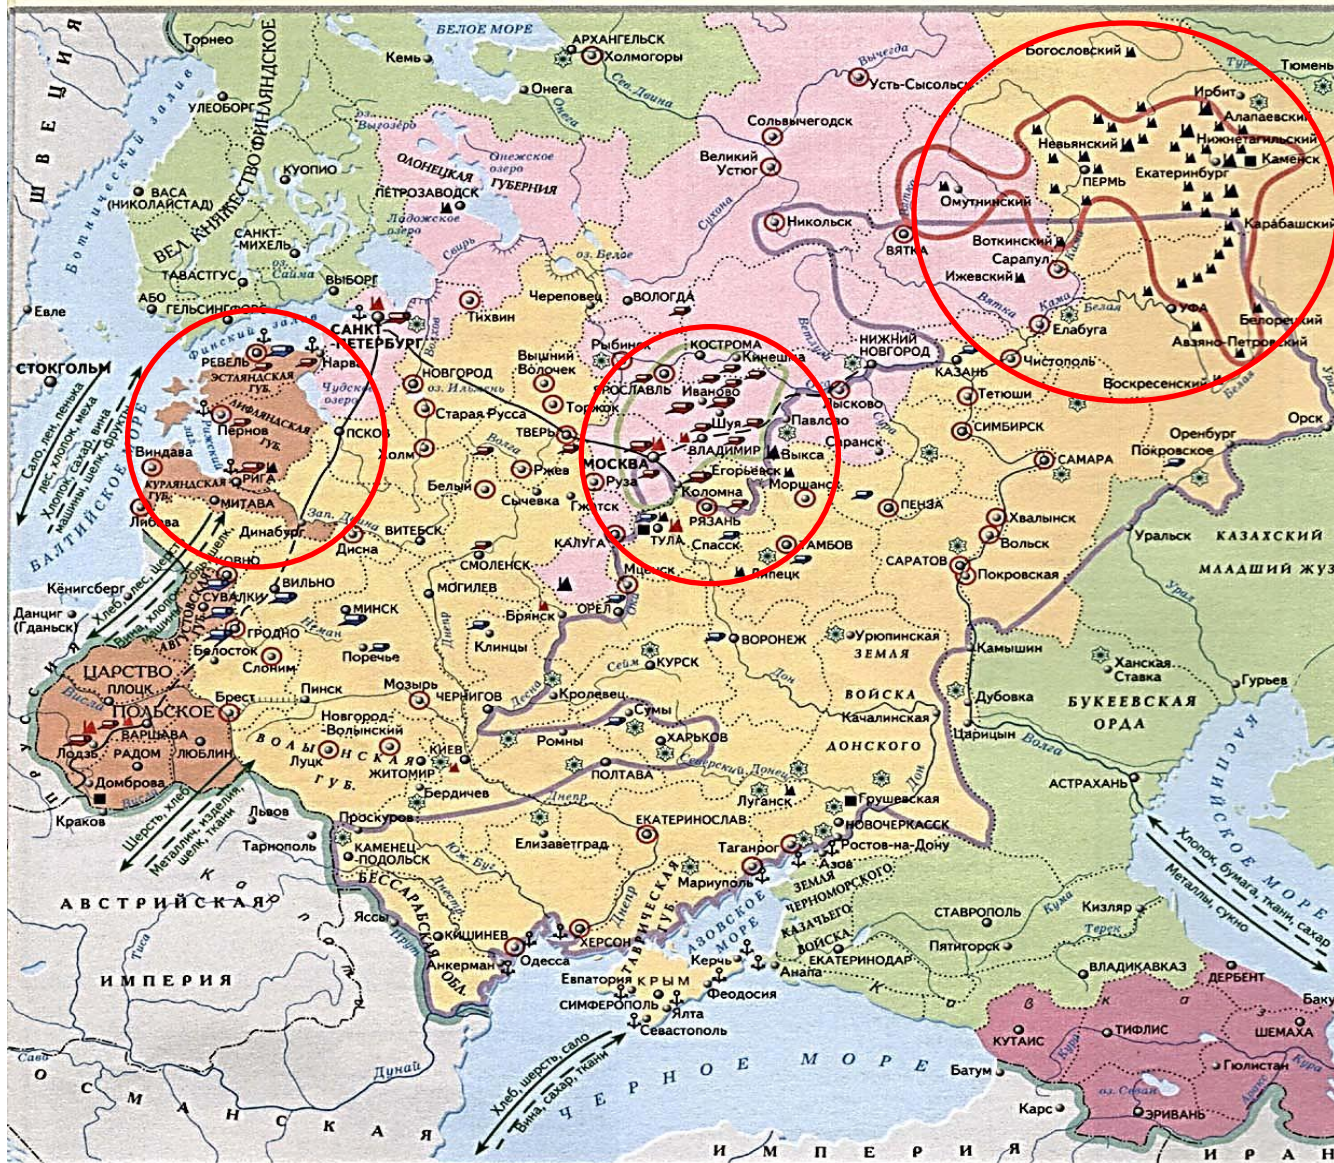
ШВЕЦИЯ
Торнео
Ботнический залив
УЛЕОБОРГ
ВЕЛ. КНЯЖЕСТВО ФИНЛЯНДСКОЕ
КУОПИО
ВАСА (НИКОЛАЙСТАД)
САНКТ-МИХЕЛЬ
оз. Сайма
ТАВАСТГУС
ВЫБОРГ
АБО
ГЕЛЬСИНГФОРС
Евле
СТОКГОЛЬМ
Финский залив
РЕВЕЛЬ
ЭСТЛЯНДСКАЯ ГУБ.
Нарва
САНКТ-ПЕТЕРБУРГ
Чудское озеро
ЛИФЛЯНДСКАЯ ГУБ.
Пернов
Рижский залив
ПСКОВ
Виндава
РИГА
КУРЛЯНДСКАЯ ГУБ.
МИТАВА
Либава
Динабург
Зап. Двина
БАЛТИЙСКОЕ МОРЕ
Сало, лен, пенька
лес, хлопок, меха
Хлопок, шелк, вина
машины, шелк, фрукты
Кёнигсберг
Данциг (Гданьск)
Хлеб, лес, шерсть
Вина, хлопок, шелк, машины
ВИЛЬНО
СУВАЛКИ
АВГУСТОВСКАЯ ГУБ.
ГРОДНО
Белосток
Слоним
ЦАРСТВО
ПЛОЦК
ПОЛЬСКОЕ
Висла
ВАРШАВА
Лодзь
РАДОМ
ЛЮБЛИН
Домброва
Брест
Краков
Шерсть, хлеб
Металлич. изделия, шелк, ткани
Львов
Тарнополь
АВСТРИЙСКАЯ
ИМПЕРИЯ
Карпаты
БЕЛОЕ МОРЕ
Кемь
АРХАНГЕЛЬСК
Холмогоры
Онега
Сев. Двина
Выгозеро
ОЛОНЕЦКАЯ ГУБЕРНИЯ
Онежское озеро
ПЕТРОЗАВОДСК
Ладожское озеро
Свирь
оз. Белое
Тихвин
Череповец
ВОЛОГДА
НОВГОРОД
оз. Ильмень
Старая Русса
Вышний Волочек
Рыбинск
КОСТРОМА
Кинешма
ЯРОСЛАВЛЬ
Иваново
Торжок
Шуя
Павлово
ТВЕРЬ
ВЛАДИМИР
Выкса
МОСКВА
Руза
Егорьевск
Ржев
Коломна
Муром
Белый
Сычевка
Гжатск
РЯЗАНЬ
Спасск
ВИТЕБСК
КАЛУГА
ТУЛА
ТАМБОВ
Холм
Диена
СМОЛЕНСК
МОГИЛЕВ
Мценск
Липецк
Брянск
ОРЕЛ
МИНСК
Поречье
Клинцы
Неман
Днепр
Пинск
Мозырь
ЧЕРНИГОВ
Десна
Кролевец
Сейм
КУРСК
Сумы
Ромны
ВОРОНЕЖ
Урюпинская
ЗЕМЛЯ
ВОЙСКА
ДОНСКОГО
Качалинская
Новгород-Волынский
ВОЛЫНСКАЯ ГУБ.
Луцк
ЖИТОМИР
КИЕВ
Бердичев
ХАРЬКОВ
Северский Донец
ПОЛТАВА
Луганск
Грушевская
НОВОЧЕРКАССК
Проскуров
ЕКАТЕРИНОСЛАВ
КАМЕНЕЦ-ПОДОЛЬСК
Елизаветград
Таганрог
Ростов-на-Дону
Азов
Юж. Буг
Мариуполь
Днестр
БЕССАРАБСКАЯ ОБЛ.
Яссы
Прут
КИШИНЕВ
ХЕРСОН
ТАВРИЧЕСКАЯ ГУБ.
АЗОВСКОЕ МОРЕ
Керчь
Анкерман
Одесса
Евпатория
КРЫМ
Феодосия
Анапа
СИМФЕРОПОЛЬ
Ялта
Севастополь
ЗЕМЛЯ ЧЕРНОМОРСКОГО КАЗАЧЬЕГО ВОЙСКА
ЕКАТЕРИНОДАР
Кубань
Дунай
Хлеб, шерсть, сало
Вина, сахар, ткани
ЧЕРНОЕ МОРЕ
ОСМАНСКАЯ
ИМПЕРИЯ
Сава
Тиса
Вычегда
Усть-Сысольск
Онега
Сольвычегодск
Великий Устюг
Сухона
Никольск
Ветлуга
ВЯТКА
Вятка
НИЖНИЙ НОВГОРОД
Лысково
Саранск
КАЗАНЬ
Тетюши
СИМБИРСК
САМАРА
ПЕНЗА
Хвалынск
Вольск
САРАТОВ
Покровская
Камышин
Дубовка
Царицын
Волга
АСТРАХАНЬ
Богословский
Тюмень
Тура
Ирбит
Алапаевский
Невьянский
Нижнетагильский
Каменск
ПЕРМЬ
Екатеринбург
Омутнинский
Воткинский
Карабашский
Сарапул
Ижевский
Кама
Белая
Елабуга
УФА
Белорецкий
Чистополь
Авзяно-Петровский
Воскресенский
Оренбург
Покровское
Орск
Уральск
КАЗАХСКИЙ
МЛАДШИЙ ЖУЗ
Урал
Ханская Ставка
Гурьев
БУКЕЕВСКАЯ ОРДА
КАСПИЙСКОЕ МОРЕ
Хлопок, бумага, ткани, сахар
Металлы, сукно
Кизляр
Терек
СТАВРОПОЛЬ
Кума
Пятигорск
ВЛАДИКАВКАЗ
ДЕРБЕНТ
Баку
КУТАИС
ТИФЛИС
ШЕМАХА
Кура
Гюлистан
Батум
Карс
оз. Севан
ЭРИВАНЬ
Аракс
ИРАН